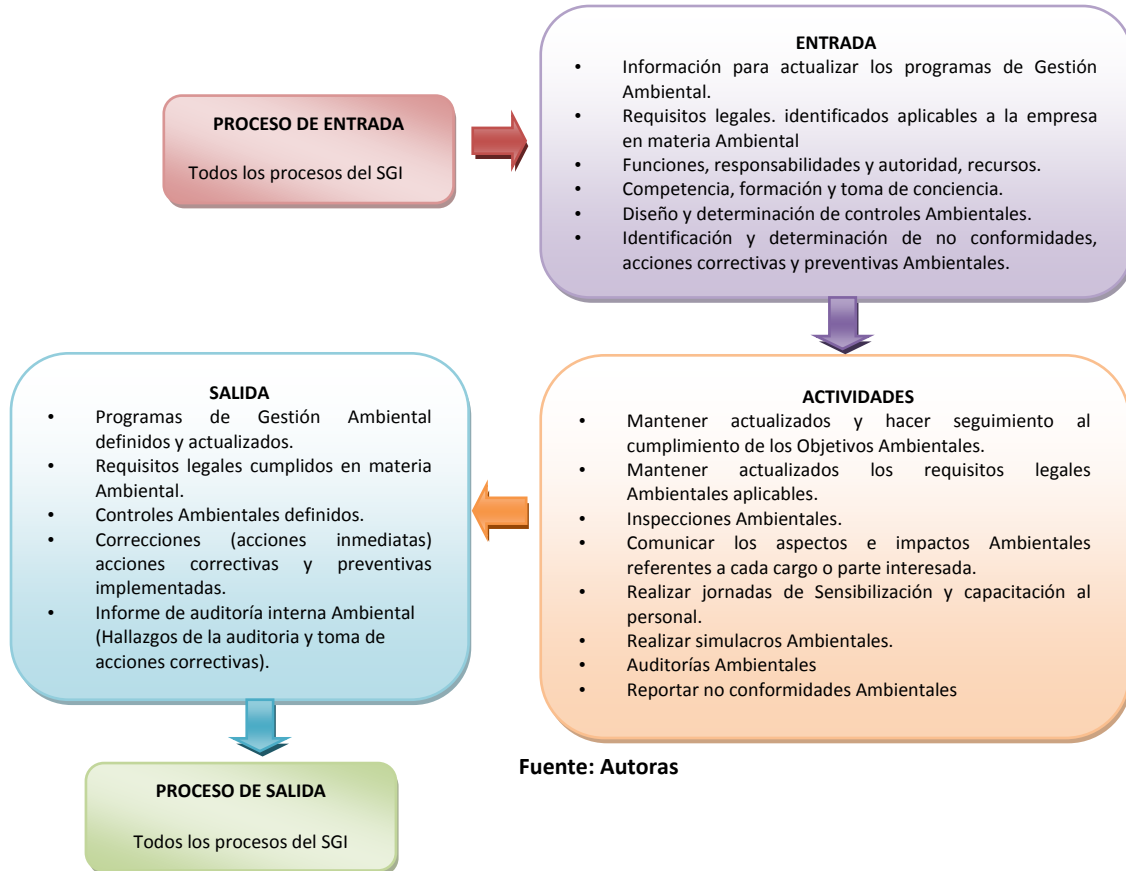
PROCESO DE ENTRADA

Todos los procesos del SGI

ENTRADA

- Información para actualizar los programas de Gestión Ambiental.
- Requisitos legales. identificados aplicables a la empresa en materia Ambiental
- Funciones, responsabilidades y autoridad, recursos.
- Competencia, formación y toma de conciencia.
- Diseño y determinación de controles Ambientales.
- Identificación y determinación de no conformidades, acciones correctivas y preventivas Ambientales.

ACTIVIDADES

- Mantener actualizados y hacer seguimiento al cumplimiento de los Objetivos Ambientales.
- Mantener actualizados los requisitos legales Ambientales aplicables.
- Inspecciones Ambientales.
- Comunicar los aspectos e impactos Ambientales referentes a cada cargo o parte interesada.
- Realizar jornadas de Sensibilización y capacitación al personal.
- Realizar simulacros Ambientales.
- Auditorías Ambientales
- Reportar no conformidades Ambientales

SALIDA

- Programas de Gestión Ambiental definidos y actualizados.
- Requisitos legales cumplidos en materia Ambiental.
- Controles Ambientales definidos.
- Correcciones (acciones inmediatas) acciones correctivas y preventivas implementadas.
- Informe de auditoría interna Ambiental (Hallazgos de la auditoria y toma de acciones correctivas).

PROCESO DE SALIDA

Todos los procesos del SGI

Fuente: Autoras